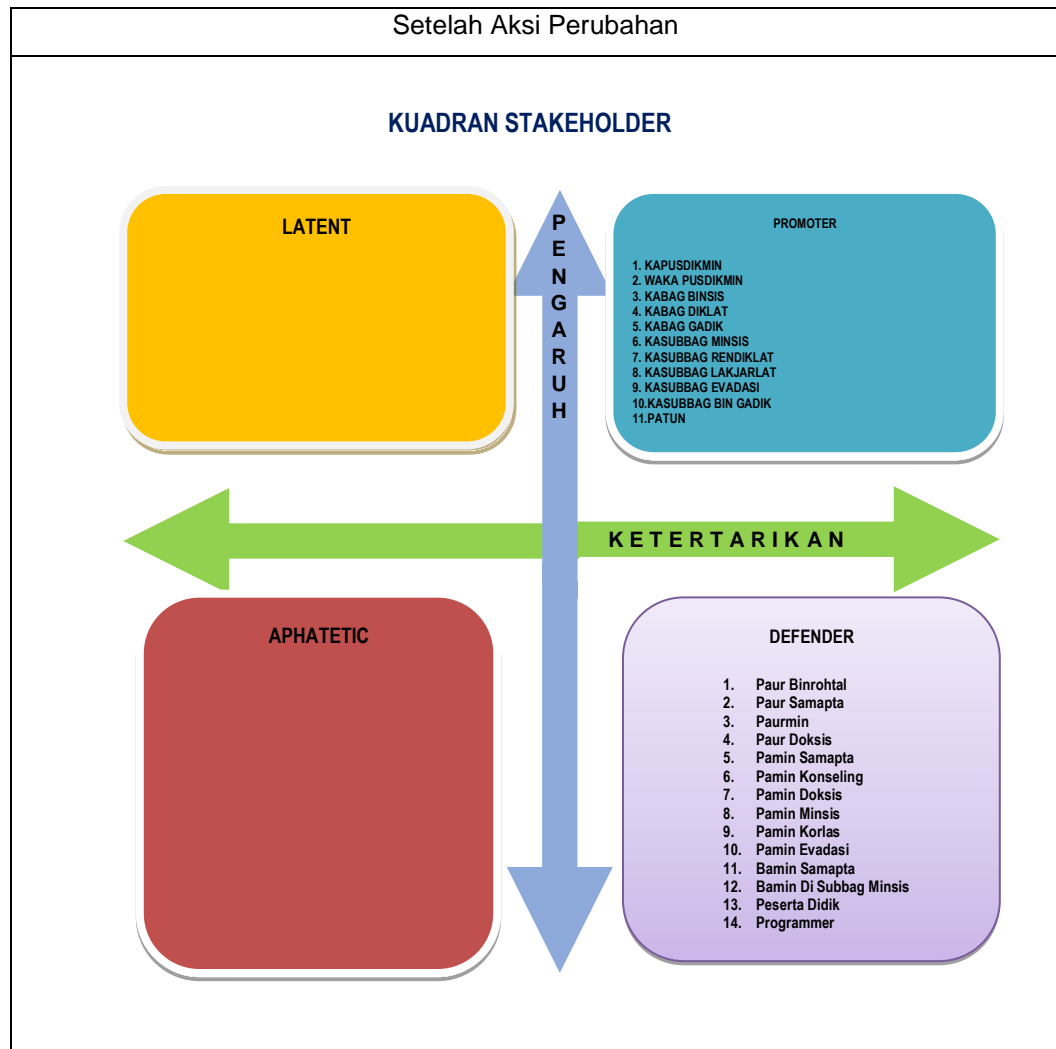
Setelah Aksi Perubahan

KUADRAN STAKEHOLDER

LATENT

PENGARUH

PROMOTER

1. KAPUSDIKMIN
2. WAKA PUSDIKMIN
3. KABAG BINSIS
4. KABAG DIKLAT
5. KABAG GADIK
6. KASUBBAG MINSIS
7. KASUBBAG RENDIKLAT
8. KASUBBAG LAKJARLAT
9. KASUBBAG EVADASI
10.KASUBBAG BIN GADIK
11.PATUN

KETERTARIKAN

APHATETIC

DEFENDER

1. Paur Binrohtal
2. Paur Samapta
3. Paurmin
4. Paur Doksis
5. Pamin Samapta
6. Pamin Konseling
7. Pamin Doksis
8. Pamin Minsis
9. Pamin Korlas
10. Pamin Evadasi
11. Bamin Samapta
12. Bamin Di Subbag Minsis
13. Peserta Didik
14. Programmer